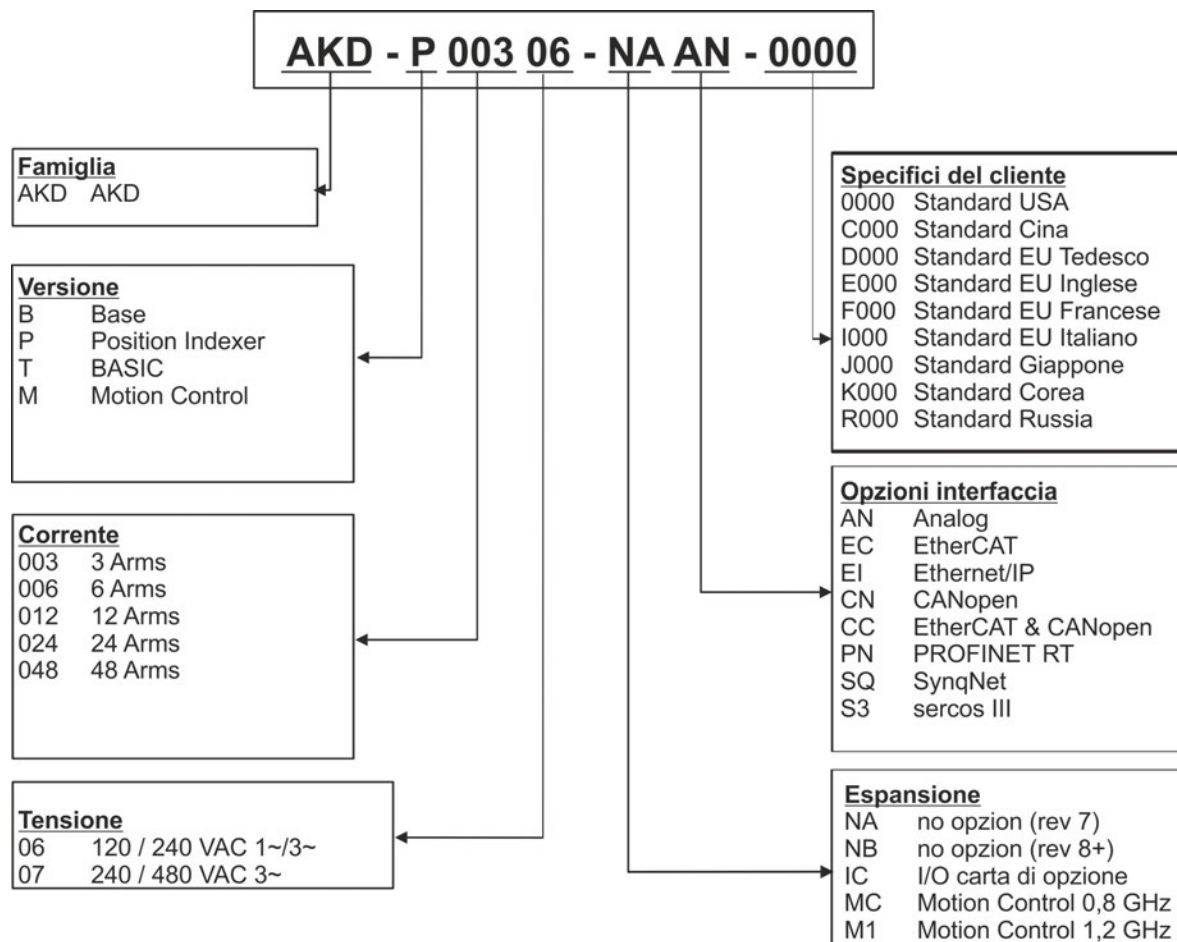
AKD - P 003 06 - NA AN - 0000

Famiglia
AKD AKD

Versione
B Base
P Position Indexer
T BASIC
M Motion Control

Corrente
003 3 Arms
006 6 Arms
012 12 Arms
024 24 Arms
048 48 Arms

Tensione
06 120 / 240 VAC 1~/3~
07 240 / 480 VAC 3~

Specifici del cliente
0000 Standard USA
C000 Standard Cina
D000 Standard EU Tedesco
E000 Standard EU Inglese
F000 Standard EU Francese
I000 Standard EU Italiano
J000 Standard Giappone
K000 Standard Corea
R000 Standard Russia

Opzioni interfaccia
AN Analog
EC EtherCAT
EI Ethernet/IP
CN CANopen
CC EtherCAT & CANopen
PN PROFINET RT
SQ SynqNet
S3 sercos III

Espansione
NA no opzion (rev 7)
NB no opzion (rev 8+)
IC I/O carta di opzione
MC Motion Control 0,8 GHz
M1 Motion Control 1,2 GHz